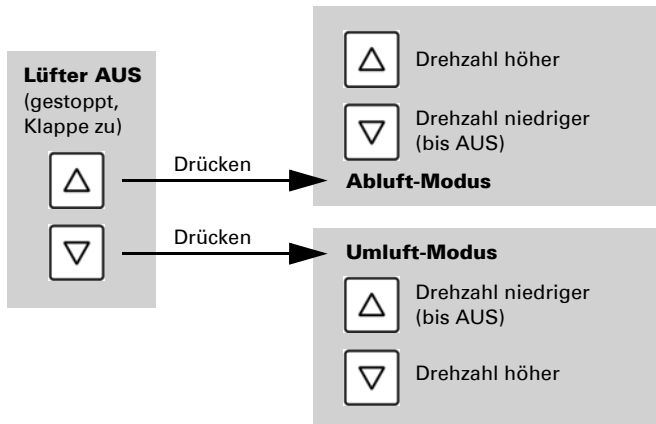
Lüfter AUS
(gestoppt, Klappe zu)

$\triangle$ Drücken

$\triangledown$ Drücken

$\triangle$ Drehzahl höher

$\triangledown$ Drehzahl niedriger (bis AUS)

Abluft-Modus

Umluft-Modus

$\triangle$ Drehzahl niedriger (bis AUS)

$\triangledown$ Drehzahl höher